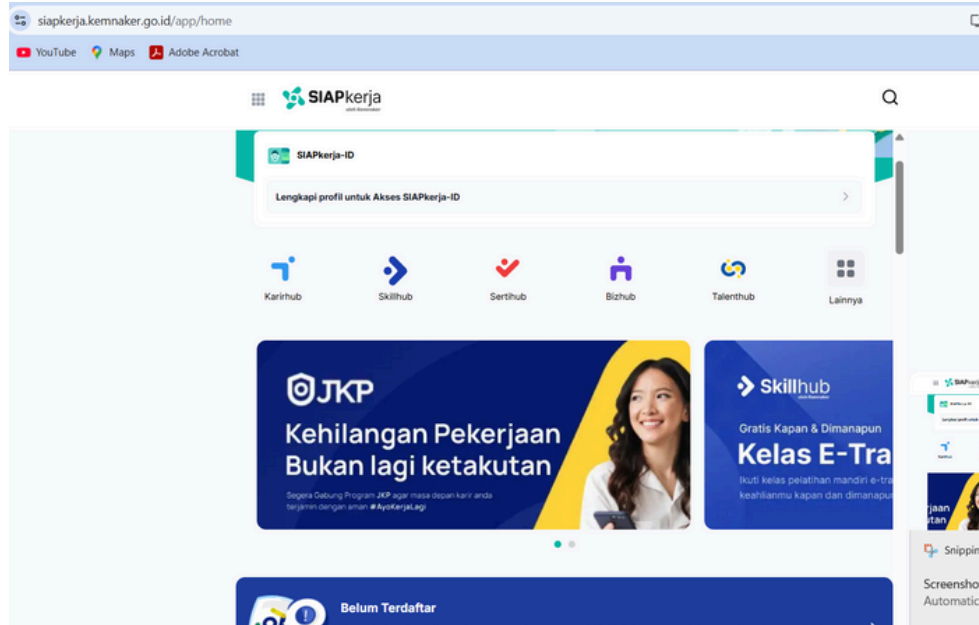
siapkerja.kemnaker.go.id/app/home

YouTube Maps Adobe Acrobat

SIAPkerja

SIAPkerja-ID

Lengkapi profil untuk Akses SIAPkerja-ID

Karirhub Skillhub Sertihub Bizhub Talenthub Lainnya

JKP

Kehilangan Pekerjaan Bukan lagi ketakutan

Segera Gabung Program JKP agar masa depan karir anda terjamin dengan aman #AyoKerjaLagi

Skillhub

Gratis Kapan & Dimanapun

Kelas E-Tra

Ikuti kelas pelatihan mandiri e-tra keahlianmu kapan dan dimanapu

Belum Terdaftar

Snippin

Screensho
Automatic